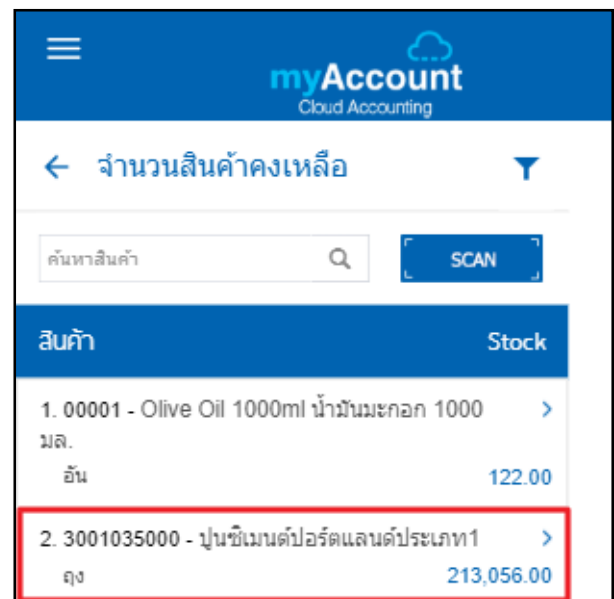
myAccount
Cloud Accounting

จำนวนสินค้าคงเหลือ

ค้นหาสินค้า

SCAN

สินค้า Stock

1. 00001 - Olive Oil 1000ml น้ำมันมะกอก 1000 มล.
อัน 122.00

2. 3001035000 - ปูนซิเมนต์ปอร์ตแลนด์ประเภท1
ถุง 213,056.00